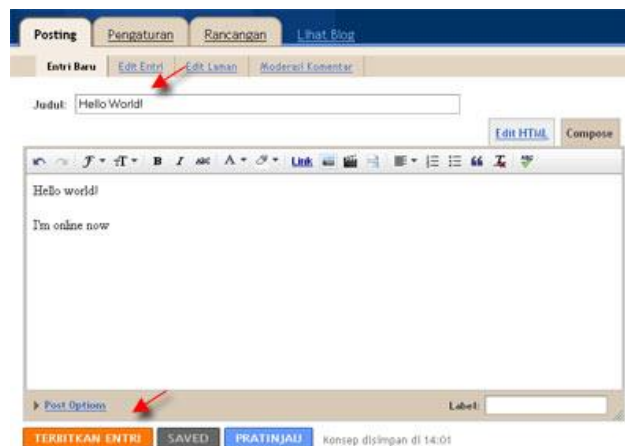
Posting Pengaturan Rancangan Lihat Blog

Entri Baru Edit Entri Edit Laman Moderasi Komentar

Judul: Hello World!

Edit HTML Compose

Link

Hello world!

I'm online now

Post Options

Label:

TERBITKAN ENTRI SAVED PRATINJAU Konsep disimpan di 14:01